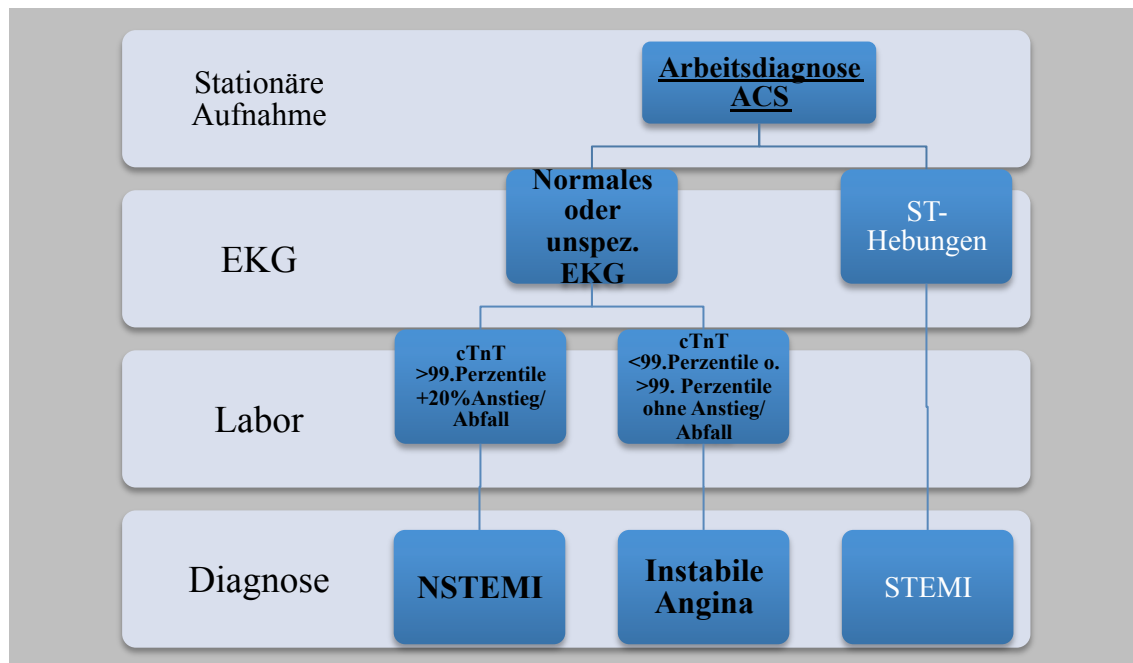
Stationäre Aufnahme

Arbeitsdiagnose ACS

EKG

Normales oder unspez. EKG

ST-Hebungen

Labor

cTnT >99.Perzentile +20%Anstieg/ Abfall

cTnT <99.Perzentile o. >99. Perzentile ohne Anstieg/ Abfall

Diagnose

NSTEMI

Instabile Angina

STEMI